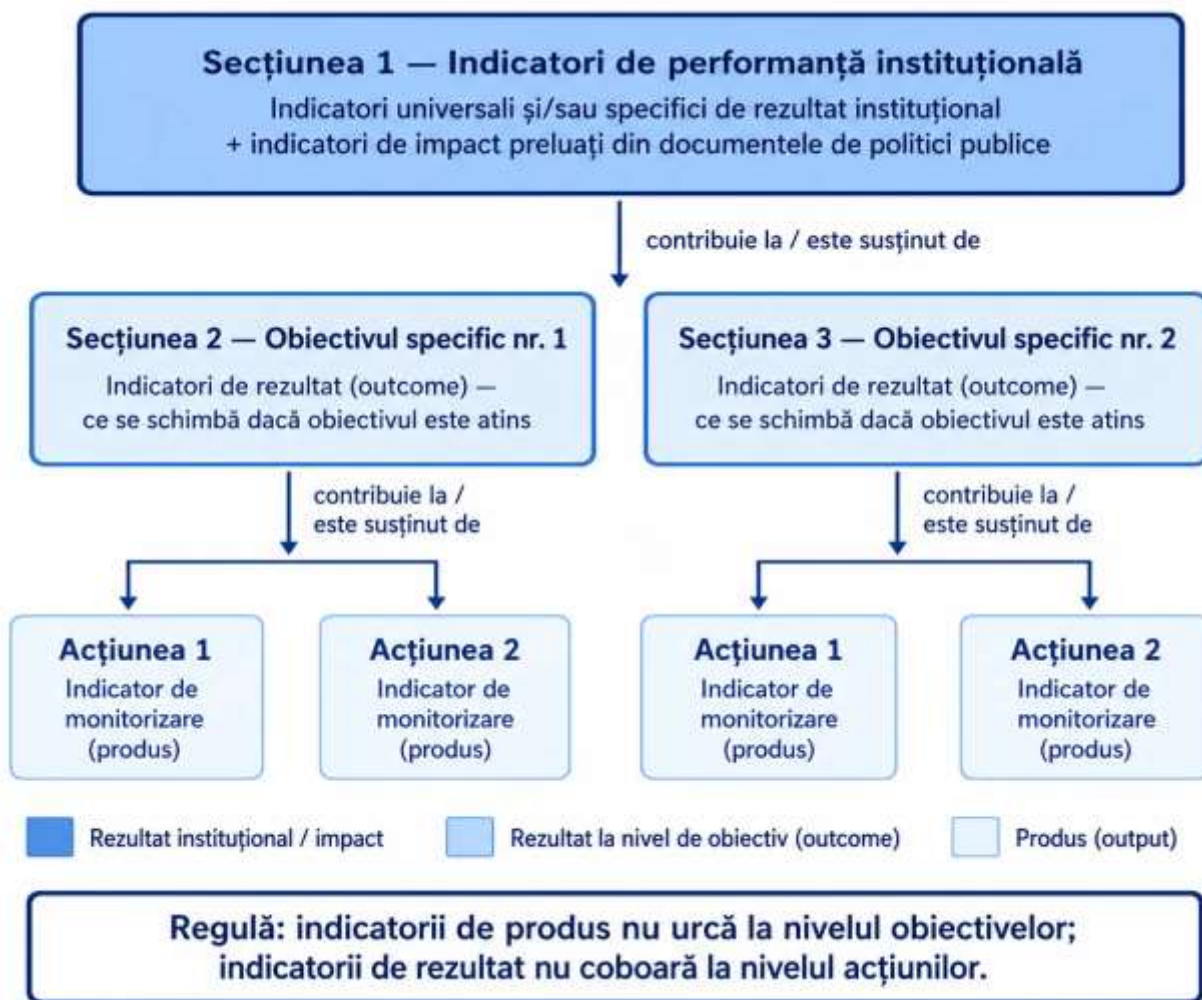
Secțiunea 1 — Indicatori de performanță instituțională
Indicatori universali și/sau specifici de rezultat instituțional
+ indicatori de impact preluați din documentele de politici publice

contribuie la / este susținut de

Secțiunea 2 — Obiectivul specific nr. 1
Indicatori de rezultat (outcome) — ce se schimbă dacă obiectivul este atins

contribuie la / este susținut de

Acțiunea 1
Indicator de monitorizare (produs)

Acțiunea 2
Indicator de monitorizare (produs)

Secțiunea 3 — Obiectivul specific nr. 2
Indicatori de rezultat (outcome) — ce se schimbă dacă obiectivul este atins

contribuie la / este susținut de

Acțiunea 1
Indicator de monitorizare (produs)

Acțiunea 2
Indicator de monitorizare (produs)

Rezultat instituțional / impact
Rezultat la nivel de obiectiv (outcome)
Produs (output)

Regulă: indicatorii de produs nu urcă la nivelul obiectivelor; indicatorii de rezultat nu coboară la nivelul acțiunilor.